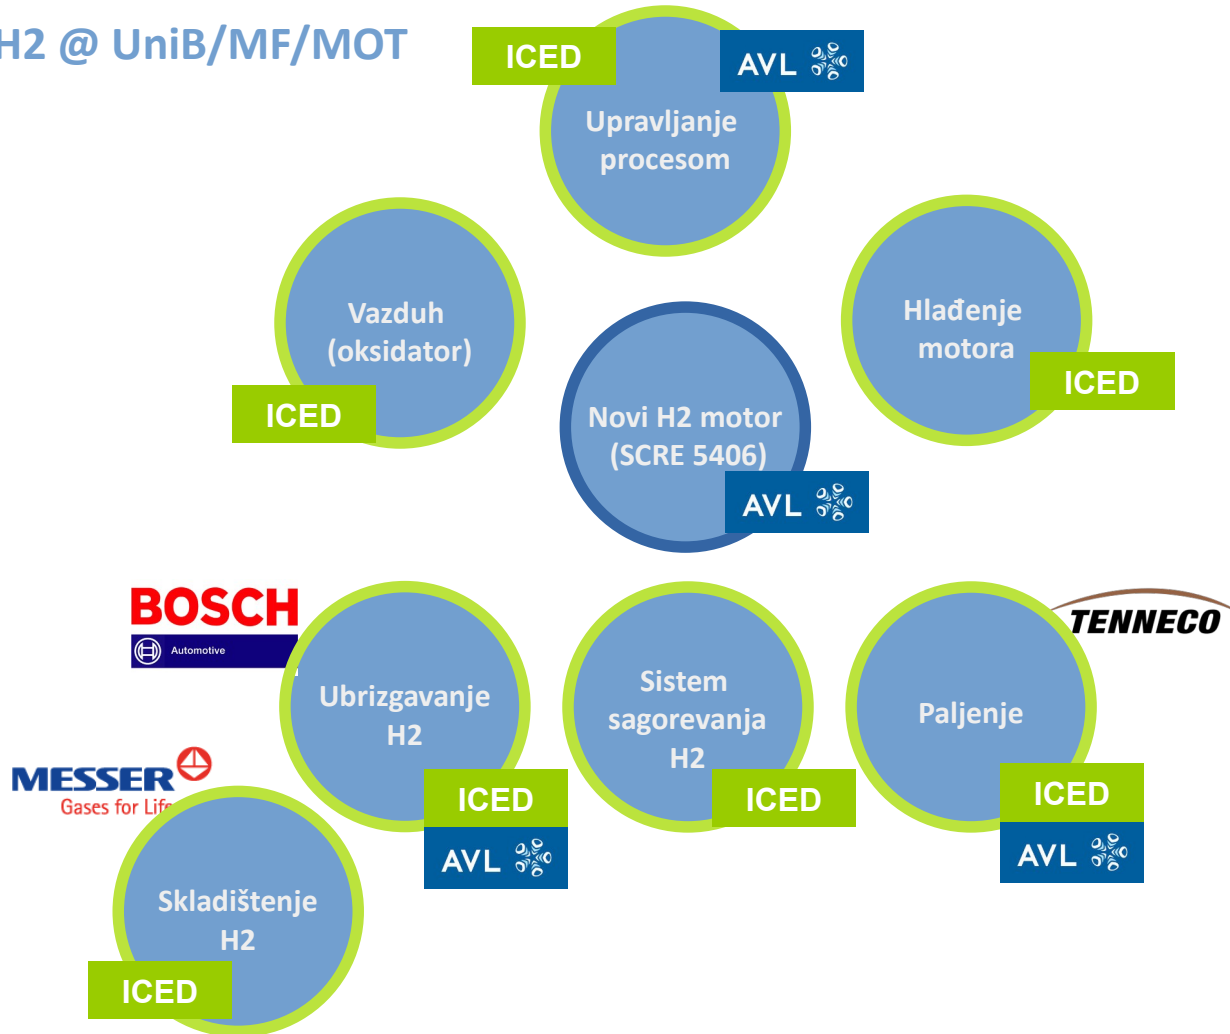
H2 @ UniB/MF/MOT

ICED
AVL
Upravljanje procesom

Vazduh (oksidator)
ICED

Novi H2 motor (SCRE 5406)
AVL

Hlađenje motora
ICED

BOSCH
Automotive
Ubrizgavanje H2
ICED
AVL

Sistem sagorevanja H2
ICED

TENNECO
Paljenje
ICED
AVL

MESSER
Gases for Life

Skladištenje H2
ICED